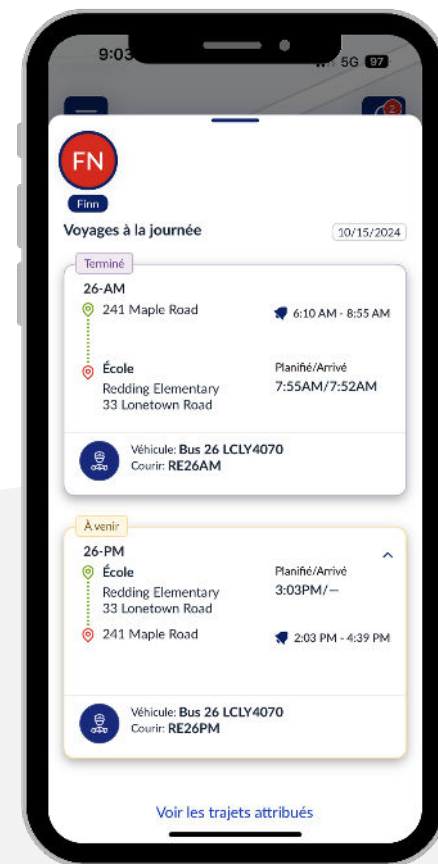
9:03

5G 97

2

FN

Finn

Voyages à la journée

10/15/2024

Terminé

26-AM

241 Maple Road

6:10 AM - 8:55 AM

École

Redding Elementary
33 Lonetown Road

Planifié/Arrivé
7:55AM/7:52AM

Véhicule: Bus 26 LCLY4070
Courir: RE26AM

À venir

26-PM

École

Redding Elementary
33 Lonetown Road

Planifié/Arrivé
3:03PM/—

241 Maple Road

2:03 PM - 4:39 PM

Véhicule: Bus 26 LCLY4070
Courir: RE26PM

Voir les trajets attribués